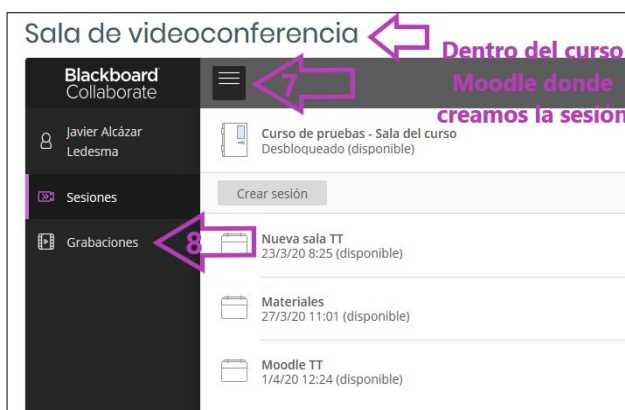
Sala de videoconferencia

Dentro del curso Moodle donde creamos la sesión

Blackboard Collaborate

7

Javier Alcázar Ledesma

Sesiones

Grabaciones

8

Curso de pruebas - Sala del curso
Desbloqueado (disponible)

Crear sesión

Nueva sala TT
23/3/20 8:25 (disponible)

Materiales
27/3/20 11:01 (disponible)

Moodle TT
1/4/20 12:24 (disponible)